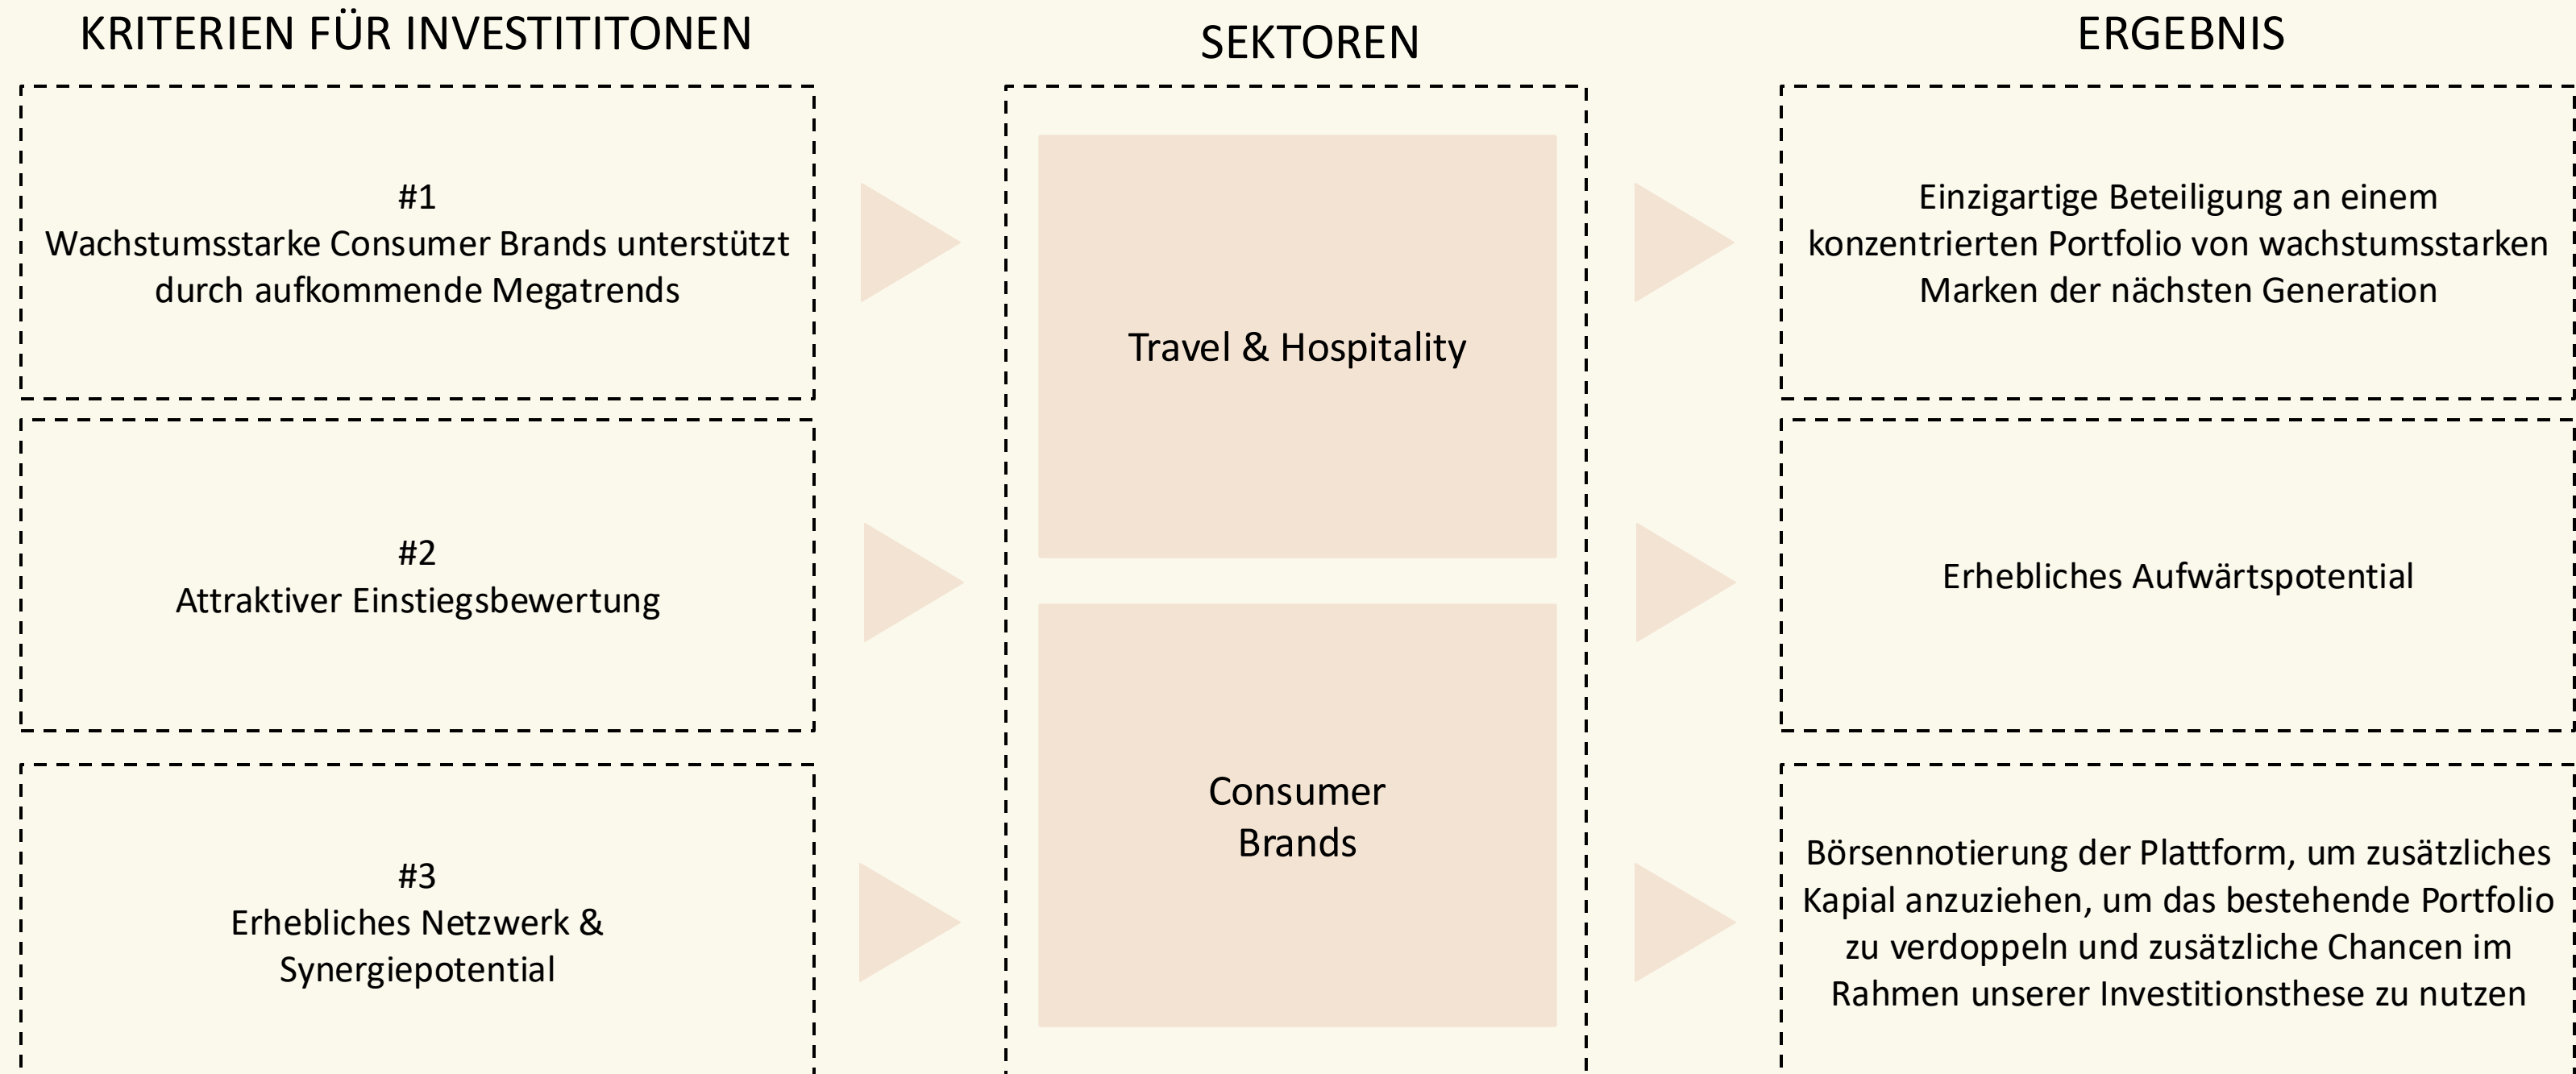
KRITERIEN FÜR INVESTITITONEN

#1
Wachstumsstarke Consumer Brands unterstützt durch aufkommende Megatrends

#2
Attraktiver Einstiegsbewertung

#3
Erhebliches Netzwerk & Synergiepotential

SEKTOREN

Travel & Hospitality

Consumer Brands

ERGEBNIS

Einzigartige Beteiligung an einem konzentrierten Portfolio von wachstumsstarken Marken der nächsten Generation

Erhebliches Aufwärtspotential

Börsennotierung der Plattform, um zusätzliches Kapial anzuziehen, um das bestehende Portfolio zu verdoppeln und zusätzliche Chancen im Rahmen unserer Investitionsthese zu nutzen